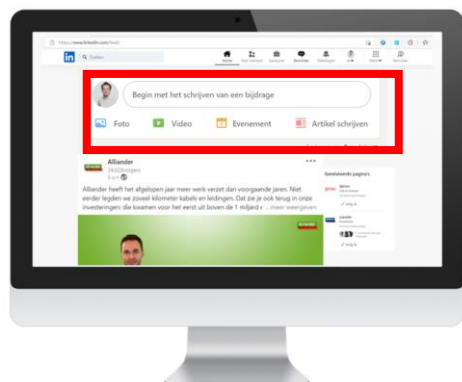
https://www.linkedin.com/feed/

Zoeken

Home

Begin met het schrijven van een bijdrage

Foto

Video

Evenement

Artikel schrijven

Alliander

Alliander heeft het afgelopen jaar meer werk verzet dan voorgaande jaren. Niet eerder legden we zoveel kilometer kabels en leidingen. Dat zie je ook terug in onze investeringen die kwamen voor het eerst uit boven de 1 miljard ...meer weergeven

Gerelateerde pagina's

Volgen

Volgen